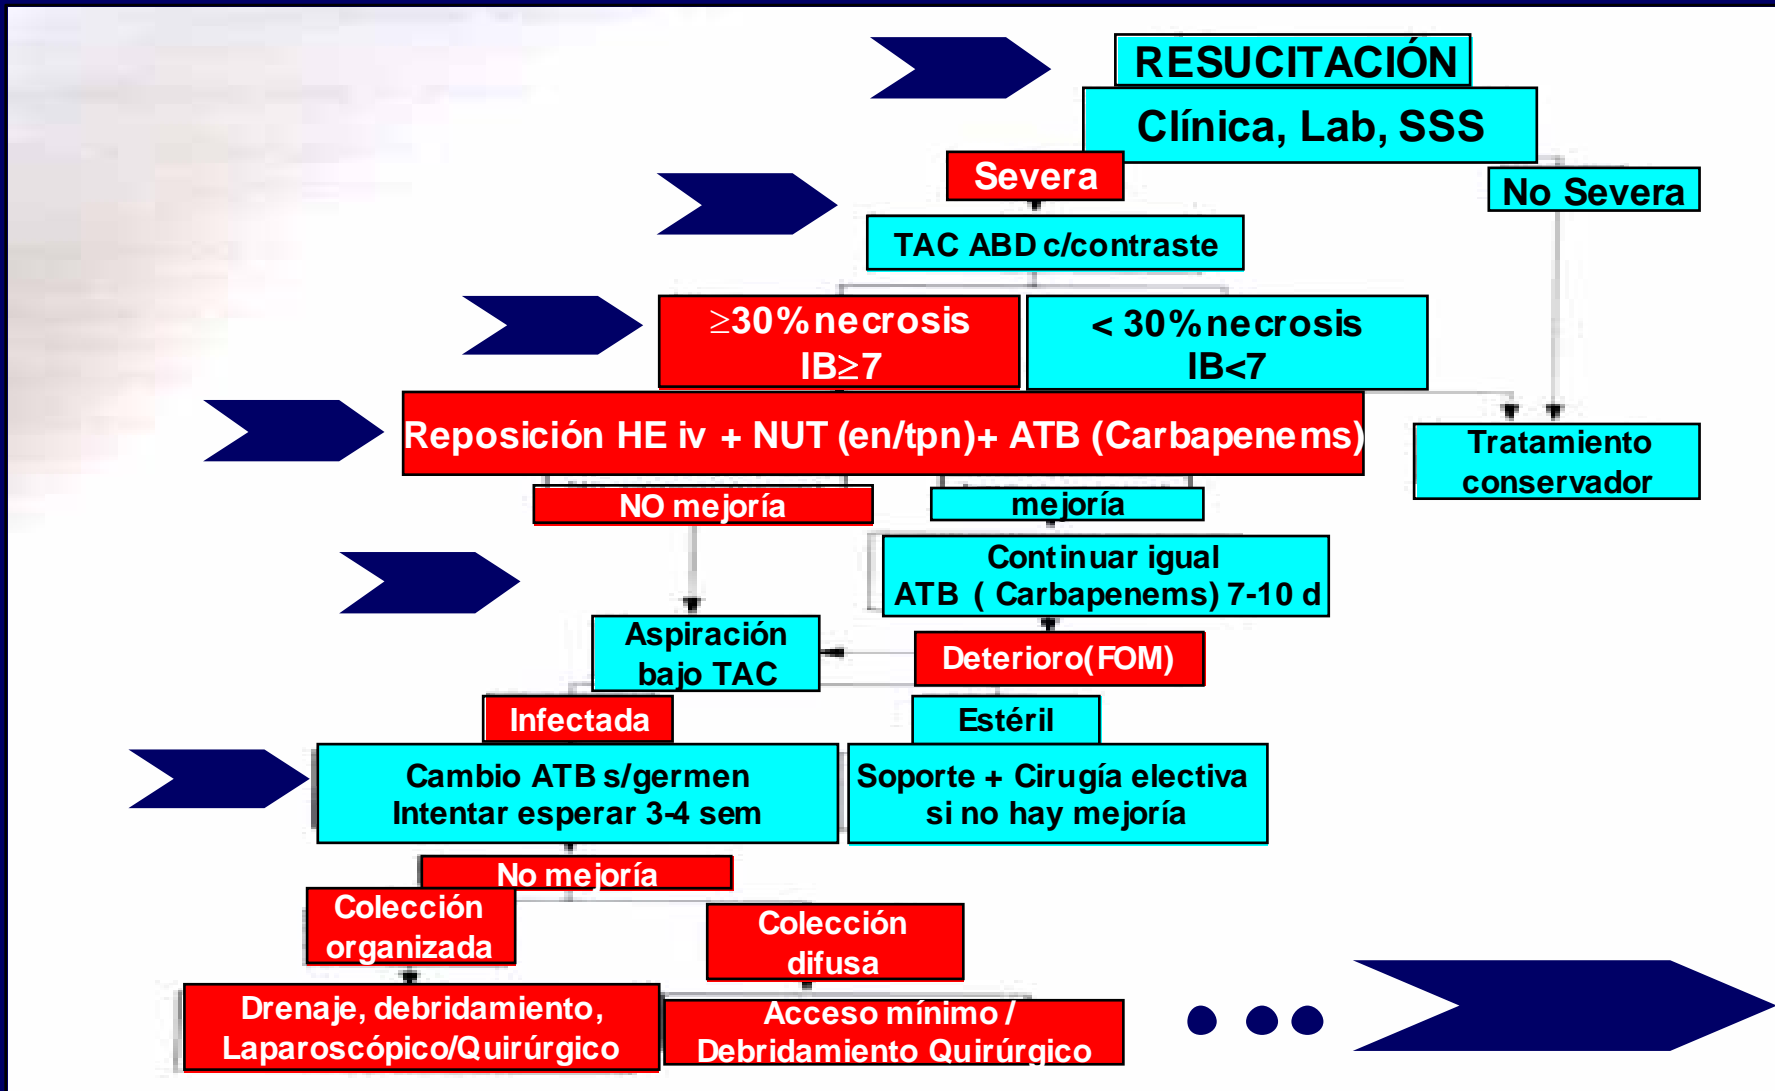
RESUCITACIÓN

Clínica, Lab, SSS

Severa

No Severa

TAC ABD c/contraste

≥30% necrosis IB≥7

< 30% necrosis IB<7

Reposición HE iv + NUT (en/tpn)+ ATB (Carbapenems)

Tratamiento conservador

NO mejoría

mejoría

Continuar igual ATB ( Carbapenems) 7-10 d

Aspiración bajo TAC

Deterioro(FOM)

Infectada

Estéril

Cambio ATB s/germen Intentar esperar 3-4 sem

Soporte + Cirugía electiva si no hay mejoría

No mejoría

Colección organizada

Colección difusa

Drenaje, debridamiento, Laparoscópico/Quirúrgico

Acceso mínimo / Debridamiento Quirúrgico